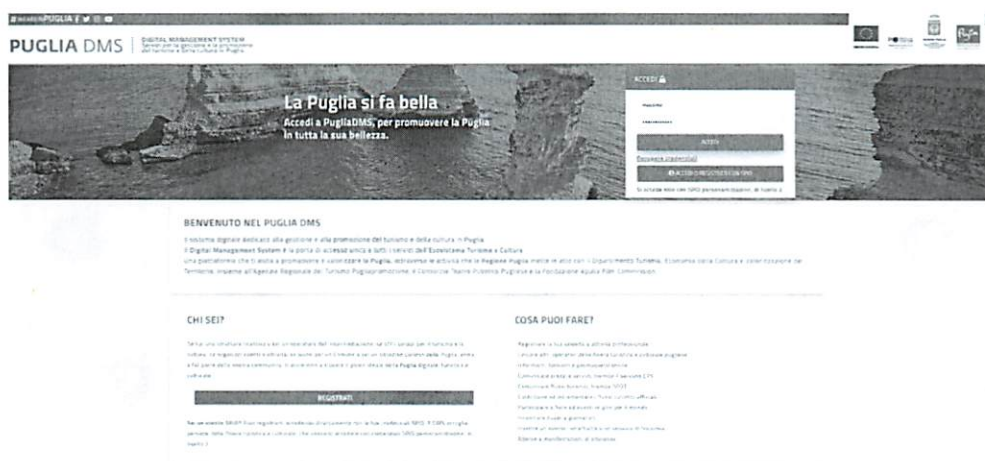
#WEAREINPUGLIA

PUGLIA DMS | DIGITAL MANAGEMENT SYSTEM Servizi per la gestione e la promozione del turismo e della cultura in Puglia

La Puglia si fa bella
Accedi a PugliaDMS, per promuovere la Puglia in tutta la sua bellezza.

ACCEDI

Password

ACCEDI

Recupera credenziali

ACCEDI/REGISTRATI CON SPID

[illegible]

BENVENUTO NEL PUGLIA DMS

Il sistema digitale dedicato alla gestione e alla promozione del turismo e della cultura in Puglia.
Il Digital Management System è la porta di accesso unica a tutti i servizi dell'Ecosistema Turismo e Cultura
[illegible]

CHI SEI?

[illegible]

REGISTRATI

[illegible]

COSA PUOI FARE?

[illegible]